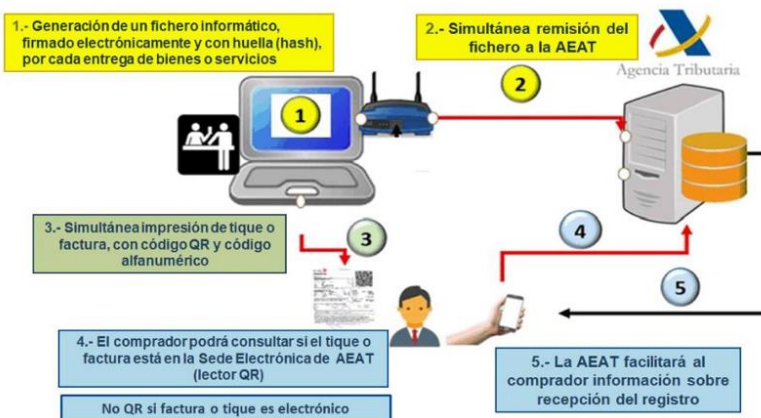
1.- Generación de un fichero informático, firmado electrónicamente y con huella (hash), por cada entrega de bienes o servicios

2.- Simultánea remisión del fichero a la AEAT

Agencia Tributaria

1

2

3.- Simultánea impresión de tique o factura, con código QR y código alfanumérico

3

4

5

4.- El comprador podrá consultar si el tique o factura está en la Sede Electrónica de AEAT (lector QR)

5.- La AEAT facilitará al comprador información sobre recepción del registro

No QR si factura o tique es electrónico